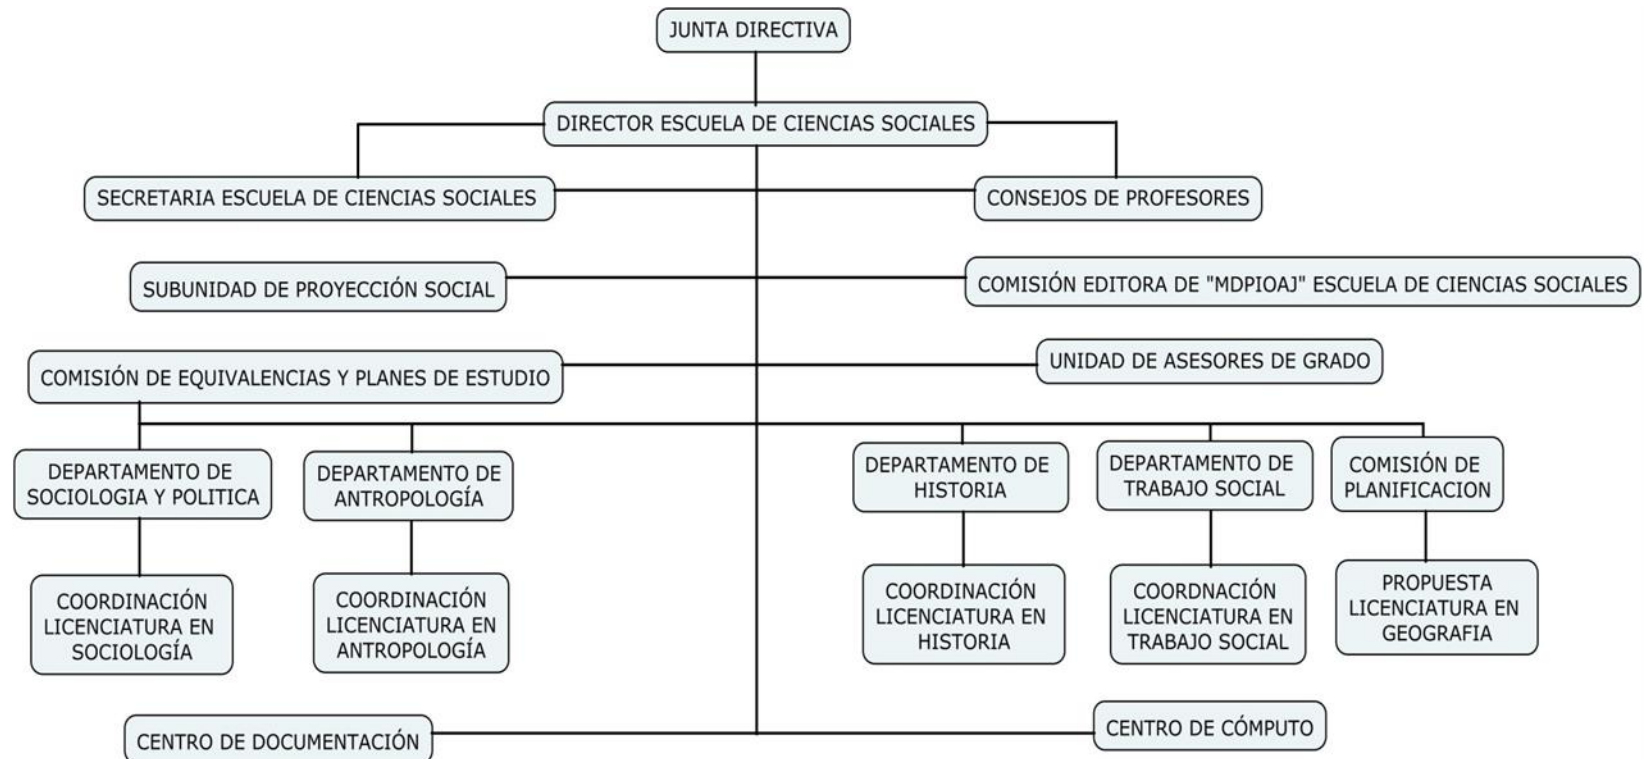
JUNTA DIRECTIVA

DIRECTOR ESCUELA DE CIENCIAS SOCIALES

SECRETARIA ESCUELA DE CIENCIAS SOCIALES

CONSEJOS DE PROFESORES

SUBUNIDAD DE PROYECCIÓN SOCIAL

COMISIÓN EDITORA DE "MDPIOAJ" ESCUELA DE CIENCIAS SOCIALES

COMISIÓN DE EQUIVALENCIAS Y PLANES DE ESTUDIO

UNIDAD DE ASESORES DE GRADO

DEPARTAMENTO DE SOCIOLOGIA Y POLITICA

DEPARTAMENTO DE ANTROPOLOGÍA

DEPARTAMENTO DE HISTORIA

DEPARTAMENTO DE TRABAJO SOCIAL

COMISIÓN DE PLANIFICACION

COORDINACIÓN LICENCIATURA EN SOCIOLOGÍA

COORDINACIÓN LICENCIATURA EN ANTROPOLOGÍA

COORDINACIÓN LICENCIATURA EN HISTORIA

COORDNACIÓN LICENCIATURA EN TRABAJO SOCIAL

PROPUESTA LICENCIATURA EN GEOGRAFIA

CENTRO DE DOCUMENTACIÓN

CENTRO DE CÓMPUTO